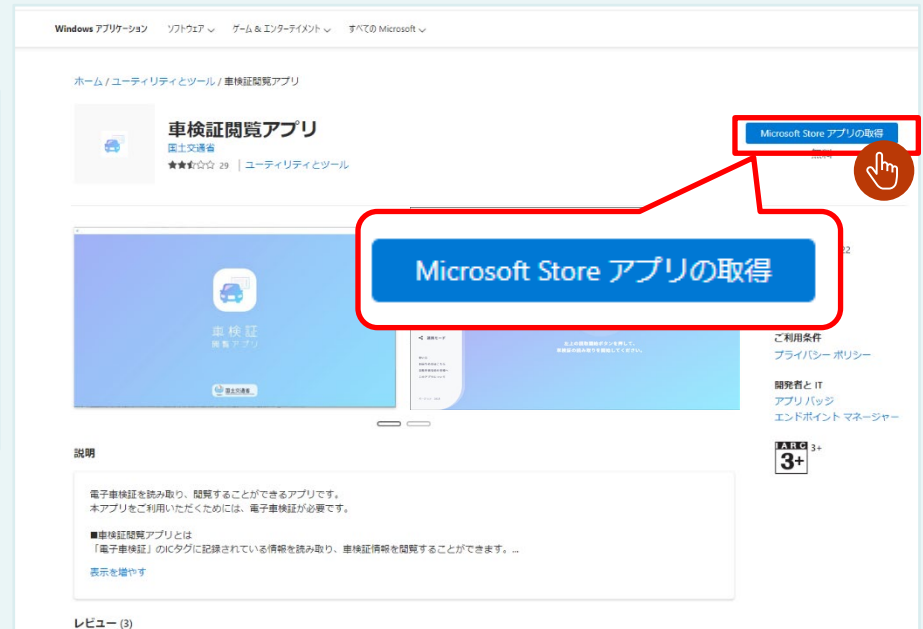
Windows アプリケーション　ソフトウェア　ゲーム & エンターテイメント　すべての Microsoft

ホーム / ユーティリティとツール / 車検証閲覧アプリ

車検証閲覧アプリ

国土交通省

29 | ユーティリティとツール

Microsoft Store アプリの取得

無料

Microsoft Store アプリの取得

車検証
閲覧アプリ

国土交通省

ご利用条件
プライバシー ポリシー

開発者と IT
アプリ バッジ
エンドポイント マネージャー

IARC 3+
3+

説明

電子車検証を読み取り、閲覧することができるアプリです。
本アプリをご利用いただくためには、電子車検証が必要です。

■車検証閲覧アプリとは
「電子車検証」のICタグに記録されている情報を読み取り、車検証情報を閲覧することができます。...

表示を増やす

レビュー (3)